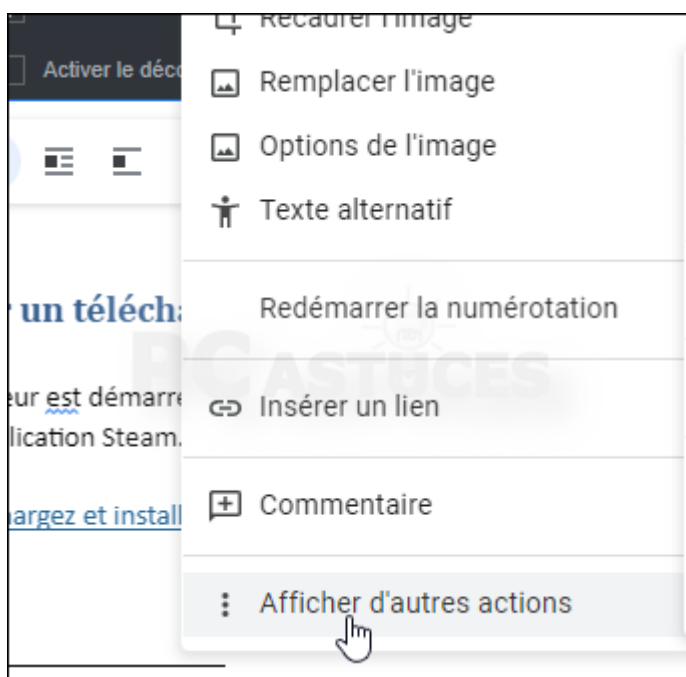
Recadrer l'image
Activer le déco
Remplacer l'image
Options de l'image
Texte alternatif
r un télécha
Redémarrer la numérotation
PC ASTUCES
eur est démarre
lication Steam.
Insérer un lien
hargez et install
Commentaire
Afficher d'autres actions